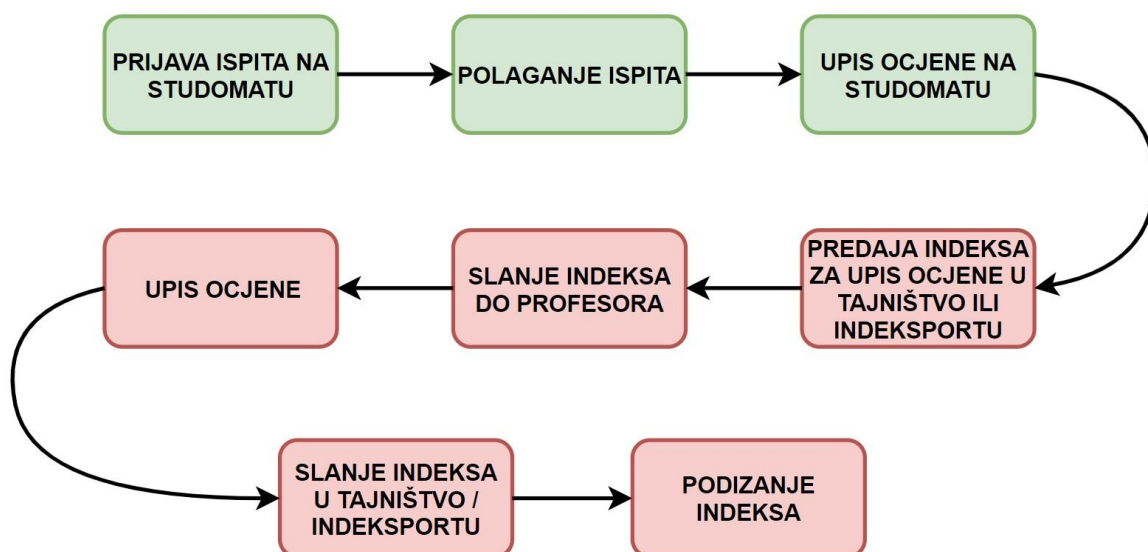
PRIJAVA ISPITA NA STUDOMATU

POLAGANJE ISPITA

UPIS OCJENE NA STUDOMATU

PREDAJA INDEKSA ZA UPIS OCJENE U TAJNIŠTVO ILI INDEKSPORTU

SLANJE INDEKSA DO PROFESORA

UPIS OCJENE

SLANJE INDEKSA U TAJNIŠTVO / INDEKSPORTU

PODIZANJE INDEKSA